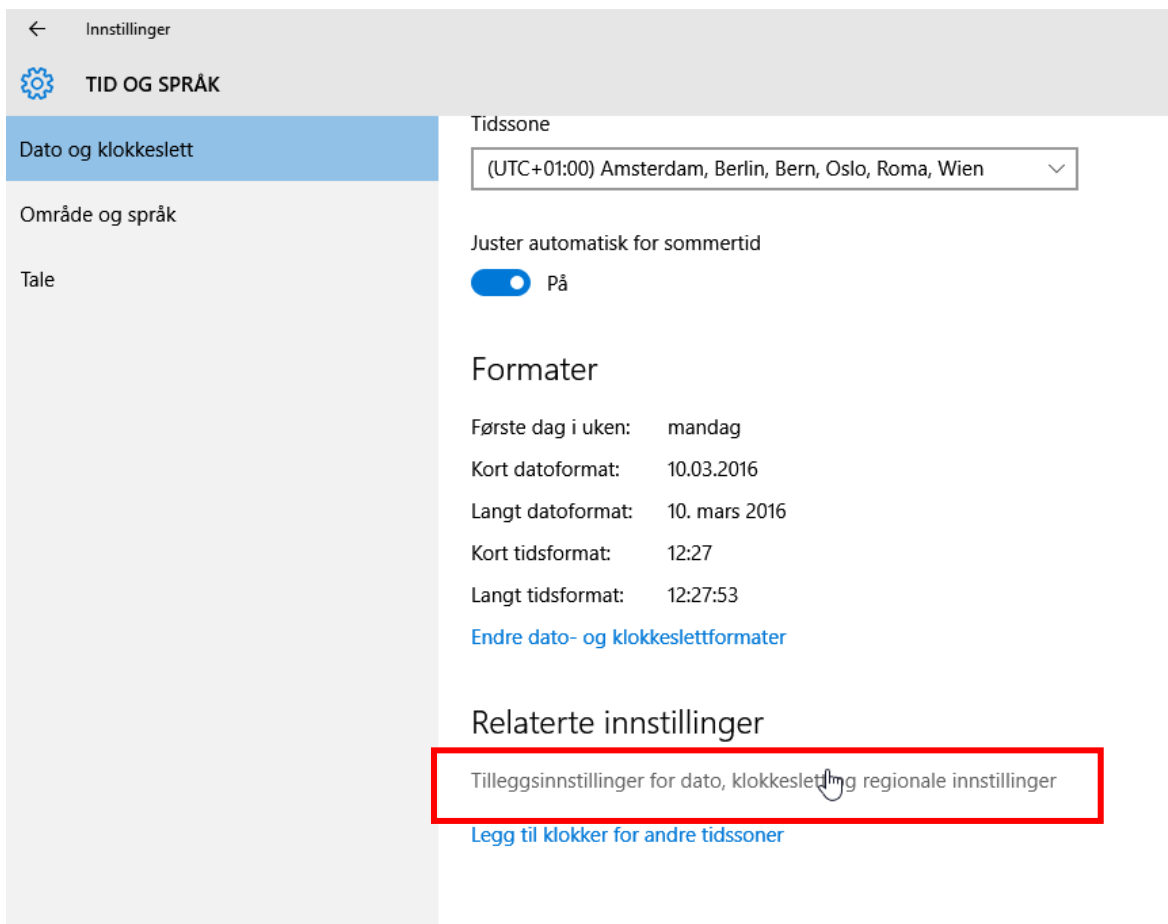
Innstillinger

TID OG SPRÅK

Dato og klokkeslett

Område og språk

Tale

Tidssone

(UTC+01:00) Amsterdam, Berlin, Bern, Oslo, Roma, Wien

Juster automatisk for sommertid

På

Formater

| | |
|---|---|
| Første dag i uken: | mandag |
| Kort datoformat: | 10.03.2016 |
| Langt datoformat: | 10. mars 2016 |
| Kort tidsformat: | 12:27 |
| Langt tidsformat: | 12:27:53 |

Endre dato- og klokkeslettformater

Relaterte innstillinger

Tilleggsinnstillinger for dato, klokkeslett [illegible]g regionale innstillinger

Legg til klokker for andre tidssoner